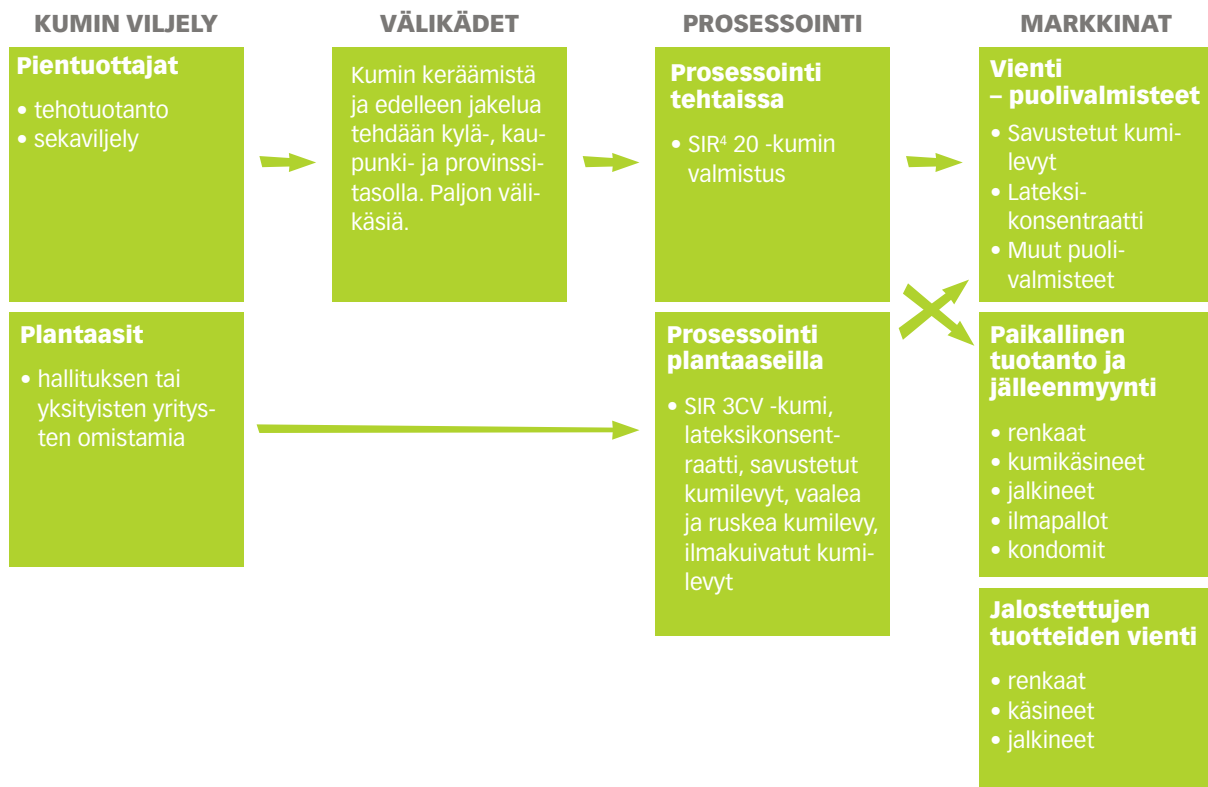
KUMIN VILJELY

Pientuottajat
• tehotuotanto
• sekaviljely

Plantaasit
• hallituksen tai yksityisten yritysten omistamia

VÄLIKÄDET

Kumin keräämistä ja edelleen jakelua tehdään kylä-, kaupunki- ja provinssitasolla. Paljon välikäsiä.

PROSESSOINTI

Prosessointi tehtaissa
• SIR$^4$ 20 -kumin valmistus

Prosessointi plantaaseilla
• SIR 3CV -kumi, lateksikonsentraatti, savustetut kumilevyt, vaalea ja ruskea kumilevy, ilmakuivatut kumilevyt

MARKKINAT

Vienti – puolivalmisteet
• Savustetut kumilevyt
• Lateksikonsentraatti
• Muut puolivalmisteet

Paikallinen tuotanto ja jälleenmyynti
• renkaat
• kumikäsineet
• jalkineet
• ilmapallot
• kondomit

Jalostettujen tuotteiden vienti
• renkaat
• käsineet
• jalkineet